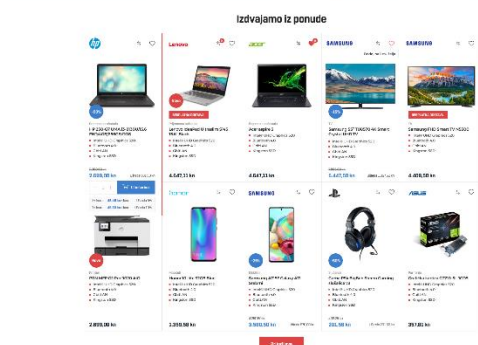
Izdvajamo iz ponude

hp

Lenovo

acer

SAMSUNG

SAMSUNG

HP 250 G7 i5-8265U/8GB/256GB

Lenovo IdeaPad S145

Acer Aspire 5

Samsung 50" UHD Smart TV

Samsung FHD Smart TV

3.999,00 kn

4.647,33 kn

4.647,33 kn

3.449,00 kn

4.409,00 kn

honor

SAMSUNG

ASUS

2.899,00 kn

1.359,00 kn

3.999,00 kn

333,00 kn

397,00 kn